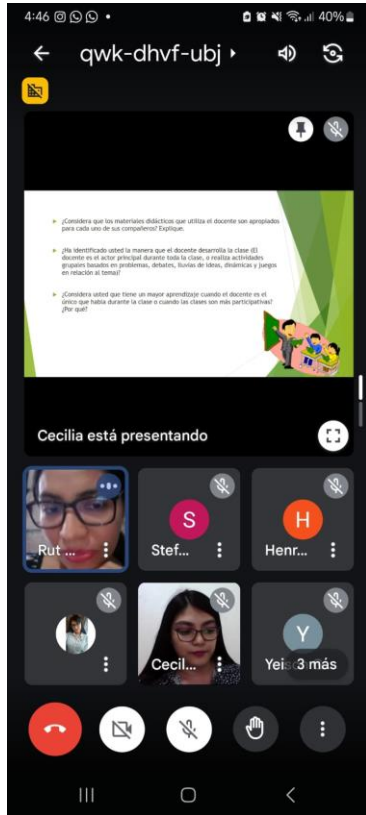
4:46 40%

qwk-dhvf-ubj

¿Considera que los materiales didácticos que utiliza el docente son apropiados para cada uno de sus compañeros? Explique.

¿Ha identificado usted la manera que el docente desarrolla la clase (El docente es el actor principal durante toda la clase, o realiza actividades grupales basados en problemas, debates, lluvias de ideas, dinámicas y juegos en relación al tema)?

¿Considera usted que tiene un mayor aprendizaje cuando el docente es el único que habla durante la clase o cuando las clases son más participativas? ¿Por qué?

Cecilia está presentando

Rut...

S
Stef...

H
Henr...

Cecil...

Y
Yeis

3 más